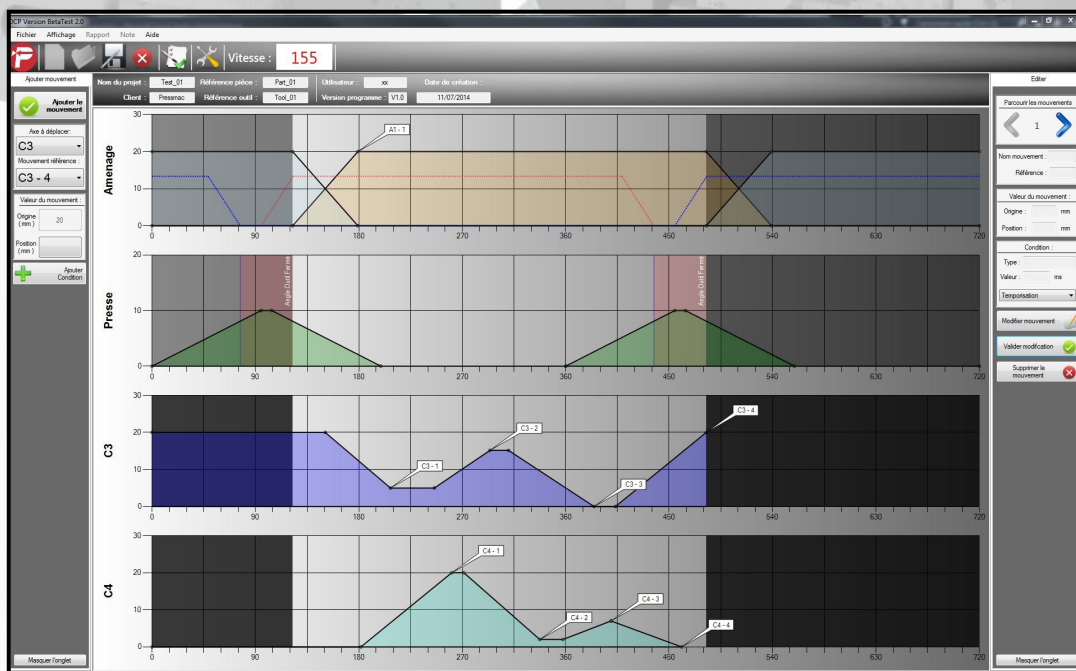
OCP Version BetaTest 2.0

Fichier Affichage Rapport Note Aide

Vitesse : 155

Ajouter mouvement

Ajouter le mouvement

Axe à déplacer :
C3

Mouvement référence :
C3 - 4

Valeur du mouvement :
Origine (mm) 20
Position (mm)

Ajouter Condition

Masquer l'onglet

Nom du projet : Test_01 Référence pièce : Part_01 Utilisateur : xx Date de création :
Client : Pressmac Référence outil : Tool_01 Version programme : V1.0 11/07/2014

Amenage
30
20
10
0
A1 - 1
0 90 180 270 360 450 540 630 720

Presse
20
10
0
Angle Outil Fermé
Angle Outil Fermé
0 90 180 270 360 450 540 630 720

C3
30
20
10
0
C3 - 1
C3 - 2
C3 - 3
C3 - 4
0 90 180 270 360 450 540 630 720

C4
30
20
10
0
C4 - 1
C4 - 2
C4 - 3
C4 - 4
0 90 180 270 360 450 540 630 720

Editer

Parcourir les mouvements
1

Nom mouvement :
Référence :

Valeur du mouvement :
Origine : mm
Position : mm

Condition :
Type :
Valeur : ms
Temporisation

Modifier mouvement

Valider modification

Supprimer le mouvement

Masquer l'onglet